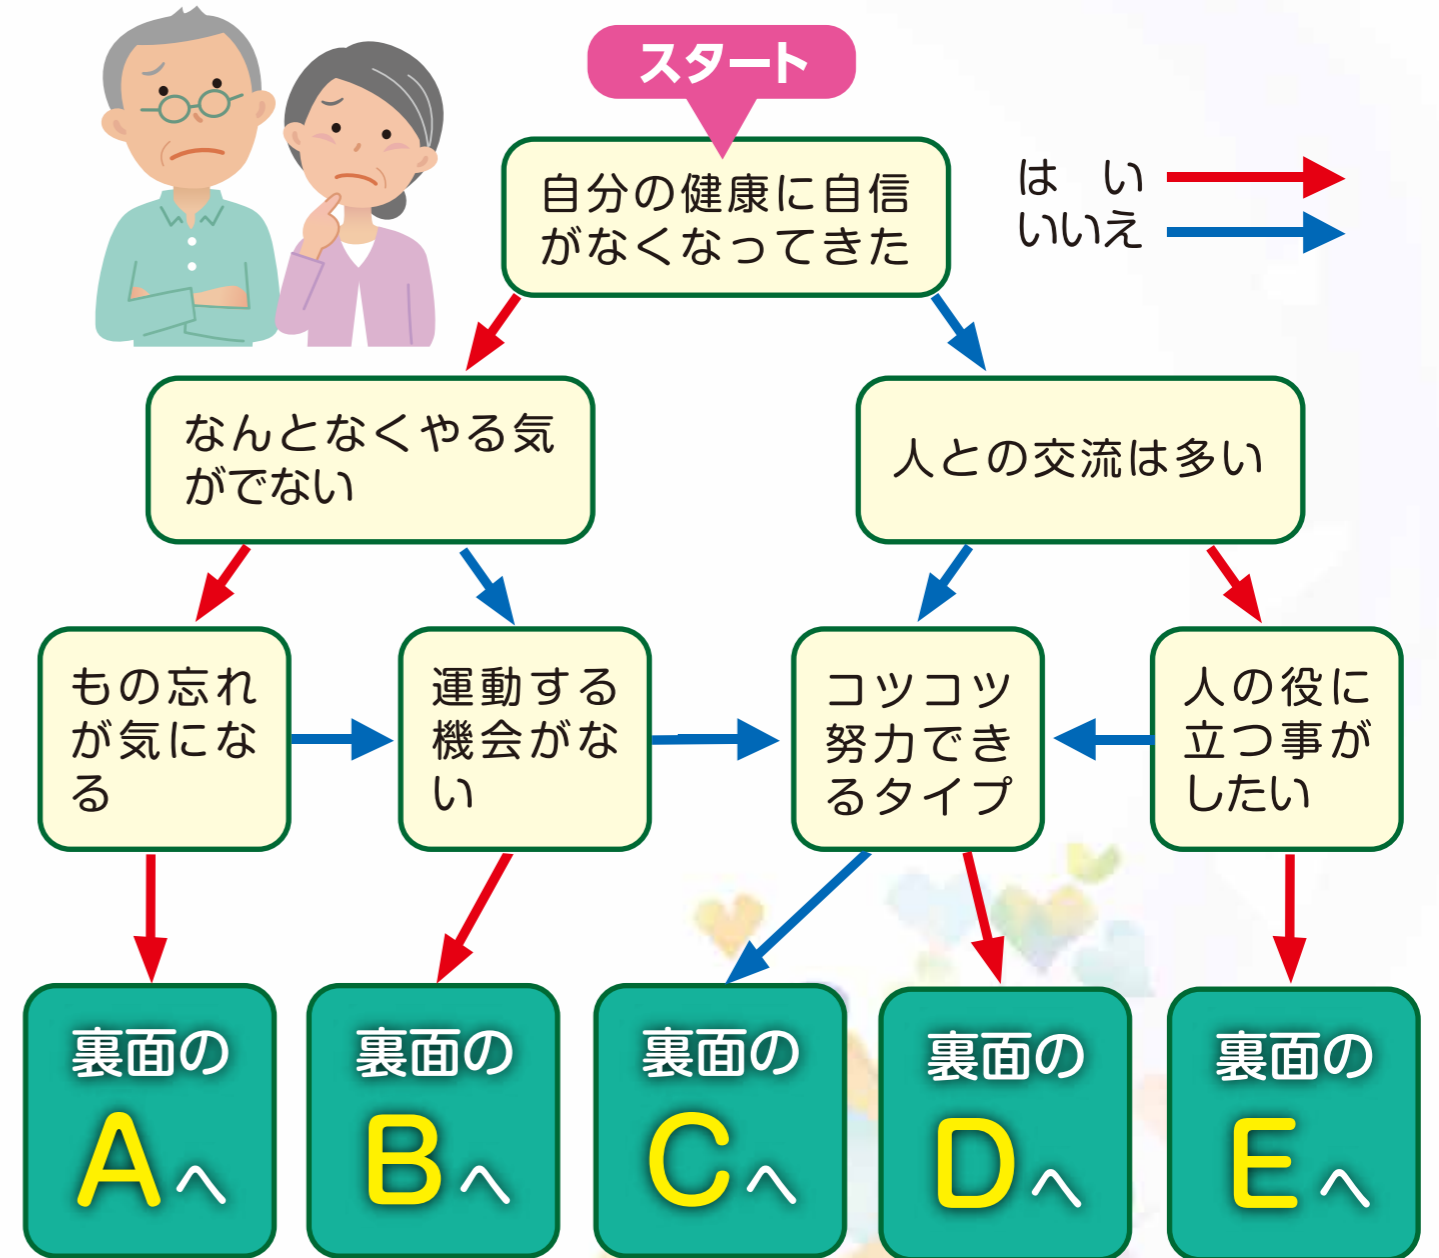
スタート

自分の健康に自信がなくなってきた

は い
いいえ

なんとなくやる気がでない

人との交流は多い

もの忘れが気になる

運動する機会がない

コツコツ努力できるタイプ

人の役に立つ事がしたい

裏面のAへ

裏面のBへ

裏面のCへ

裏面のDへ

裏面のEへ